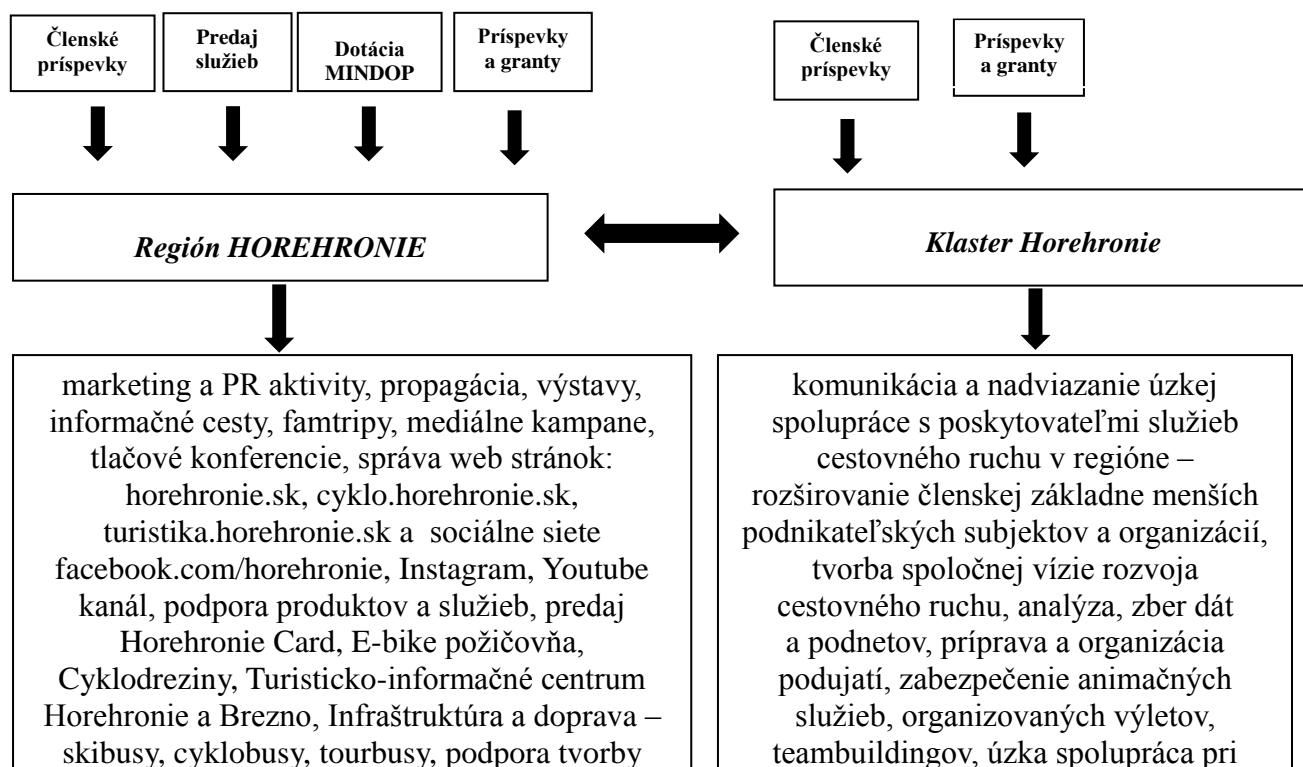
Členské príspevky

Predaj služieb

Dotácia MINDOP

Príspevky a granty

Členské príspevky

Príspevky a granty

Región HOREHRONIE

Klaster Horehronie

marketing a PR aktivity, propagácia, výstavy, informačné cesty, famtripy, mediálne kampane, tlačové konferencie, správa web stránok: horehronie.sk, cyklo.horehronie.sk, turistika.horehronie.sk a sociálne siete facebook.com/horehronie, Instagram, Youtube kanál, podpora produktov a služieb, predaj Horehronie Card, E-bike požičovňa, Cyklodreziny, Turisticko-informačné centrum Horehronie a Brezno, Infraštruktúra a doprava – skibusy, cyklobusy, tourbusy, podpora tvorby

komunikácia a nadviazanie úzkej spolupráce s poskytovateľmi služieb cestovného ruchu v regióne – rozširovanie členskej základne menších podnikateľských subjektov a organizácií, tvorba spoločnej vízie rozvoja cestovného ruchu, analýza, zber dát a podnetov, príprava a organizácia podujatí, zabezpečenie animačných služieb, organizovaných výletov, teambuildingov, úzka spolupráca pri